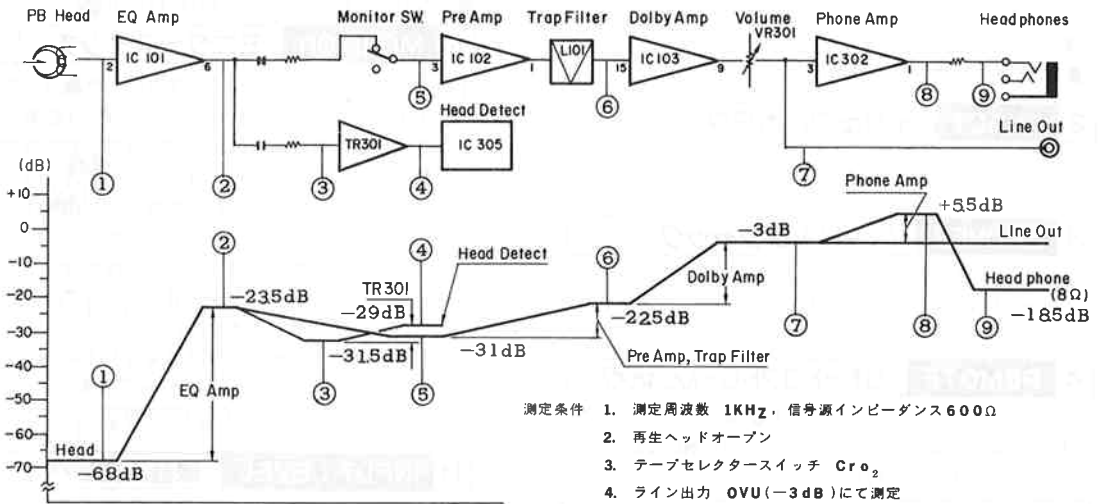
PB Head EQ Amp Monitor SW. Pre Amp Trap Filter Dolby Amp Volume VR301 Phone Amp Head phones

IC 101 2 6 3 IC 102 1 L101 15 IC103 9 3 IC302 1

⑤ Head Detect ⑥ ⑧ ⑨

TR301 IC 305 Line Out

① ② ③ ④ ⑦

(dB)
+10
0
-10
-20
-30
-40
-50
-60
-70

② ④ ⑥ Phone Amp +5.5dB

-3dB Line Out

Head Detect Dolby Amp

-23.5dB TR301 -29dB Head phone (8Ω)

-18.5dB

-31.5dB -31dB -22.5dB ⑦ ⑧ ⑨

③ ⑤ Pre Amp, Trap Filter

① EQ Amp

Head -68dB

測定条件 1. 測定周波数 1KHz，信号源インピーダンス600Ω
2. 再生ヘッドオープン
3. テープセレクタースイッチ $Cro_2$
4. ライン出力 OVU(−3dB)にて測定